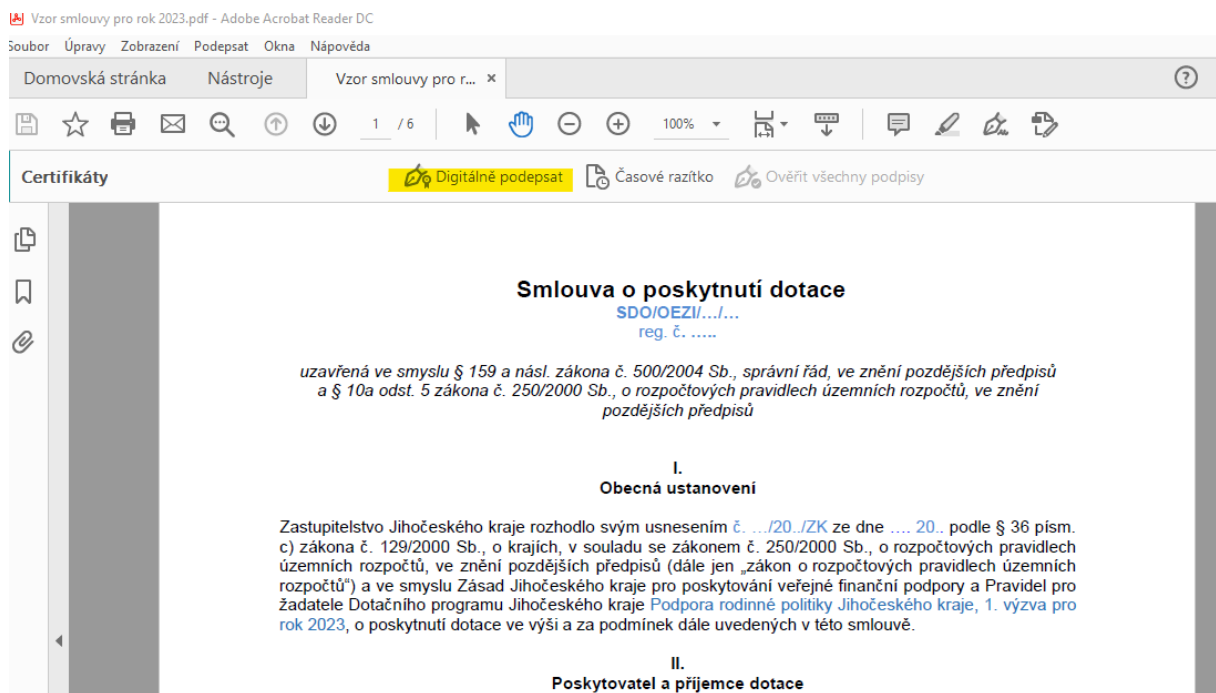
Vzor smlouvy pro rok 2023.pdf - Adobe Acrobat Reader DC

Soubor Úpravy Zobrazení Podepsat Okna Nápověda

Domovská stránka Nástroje Vzor smlouvy pro r... ×

1 / 6 100%

Certifikáty Digitálně podepsat Časové razítko Ověřit všechny podpisy

Smlouva o poskytnutí dotace
SDO/OEZI/…/…
reg. č. …..

uzavřená ve smyslu § 159 a násl. zákona č. 500/2004 Sb., správní řád, ve znění pozdějších předpisů a § 10a odst. 5 zákona č. 250/2000 Sb., o rozpočtových pravidlech územních rozpočtů, ve znění pozdějších předpisů

I.
Obecná ustanovení

Zastupitelstvo Jihočeského kraje rozhodlo svým usnesením č. …/20../ZK ze dne …. 20.. podle § 36 písm. c) zákona č. 129/2000 Sb., o krajích, v souladu se zákonem č. 250/2000 Sb., o rozpočtových pravidlech územních rozpočtů, ve znění pozdějších předpisů (dále jen „zákon o rozpočtových pravidlech územních rozpočtů") a ve smyslu Zásad Jihočeského kraje pro poskytování veřejné finanční podpory a Pravidel pro žadatele Dotačního programu Jihočeského kraje Podpora rodinné politiky Jihočeského kraje, 1. výzva pro rok 2023, o poskytnutí dotace ve výši a za podmínek dále uvedených v této smlouvě.

II.
Poskytovatel a příjemce dotace